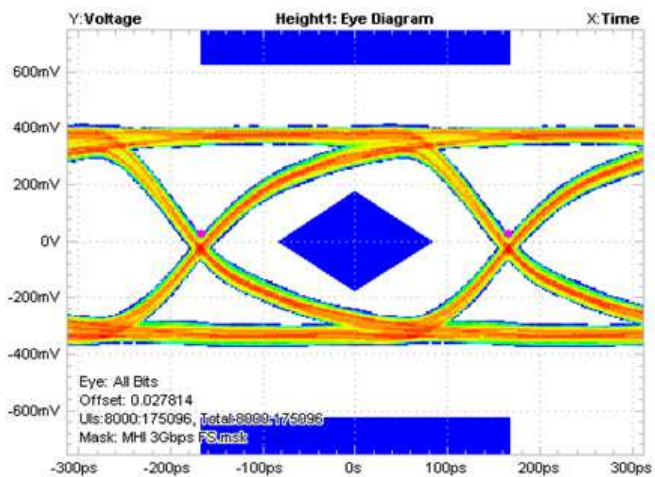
Y:Voltage

Height1: Eye Diagram

X:Time

600mV

400mV

200mV

0V

-200mV

-400mV

-600mV

Eye: All Bits
Offset: 0.027814
UIs:8000:175096, Total:8000:175096
Mask: MHI 3Gbps FS.msk

-300ps -200ps -100ps 0s 100ps 200ps 300ps